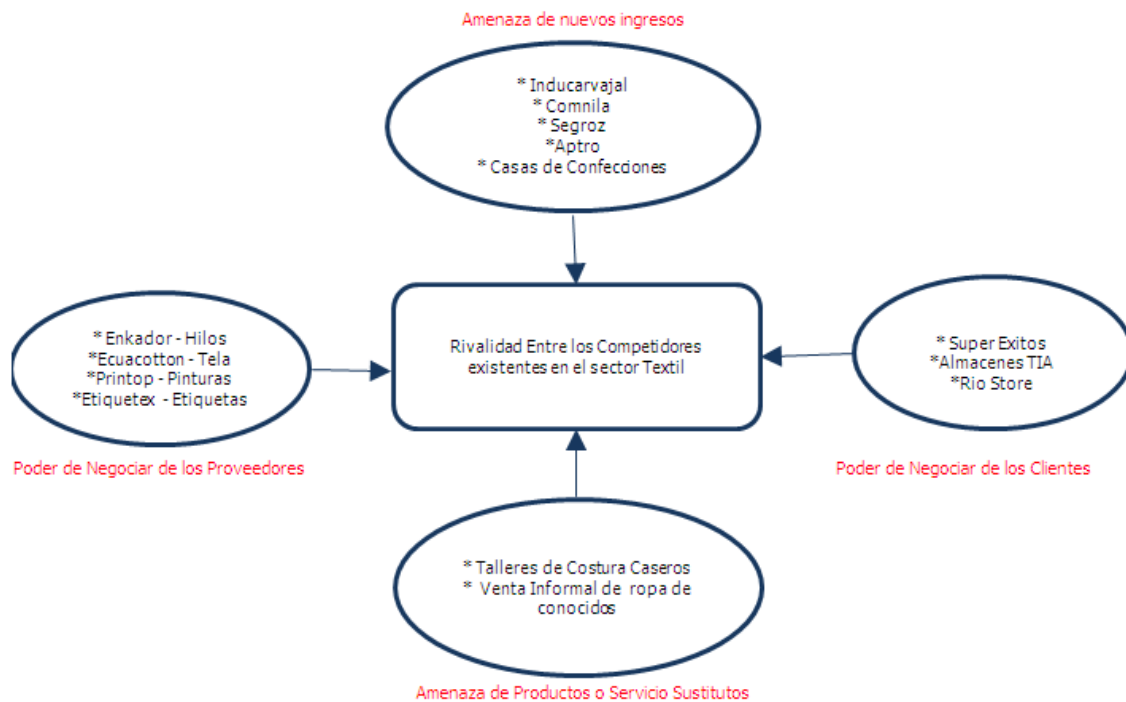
Amenaza de nuevos ingresos

* Inducarvajal
* Comnila
* Segroz
*Aptro
* Casas de Confecciones

* Enkador - Hilos
*Ecuacotton - Tela
*Printop - Pinturas
*Etiquetex - Etiquetas

Poder de Negociar de los Proveedores

Rivalidad Entre los Competidores existentes en el sector Textil

* Super Exitos
*Almacenes TIA
*Rio Store

Poder de Negociar de los Clientes

* Talleres de Costura Caseros
* Venta Informal de ropa de conocidos

Amenaza de Productos o Servicio Sustitutos